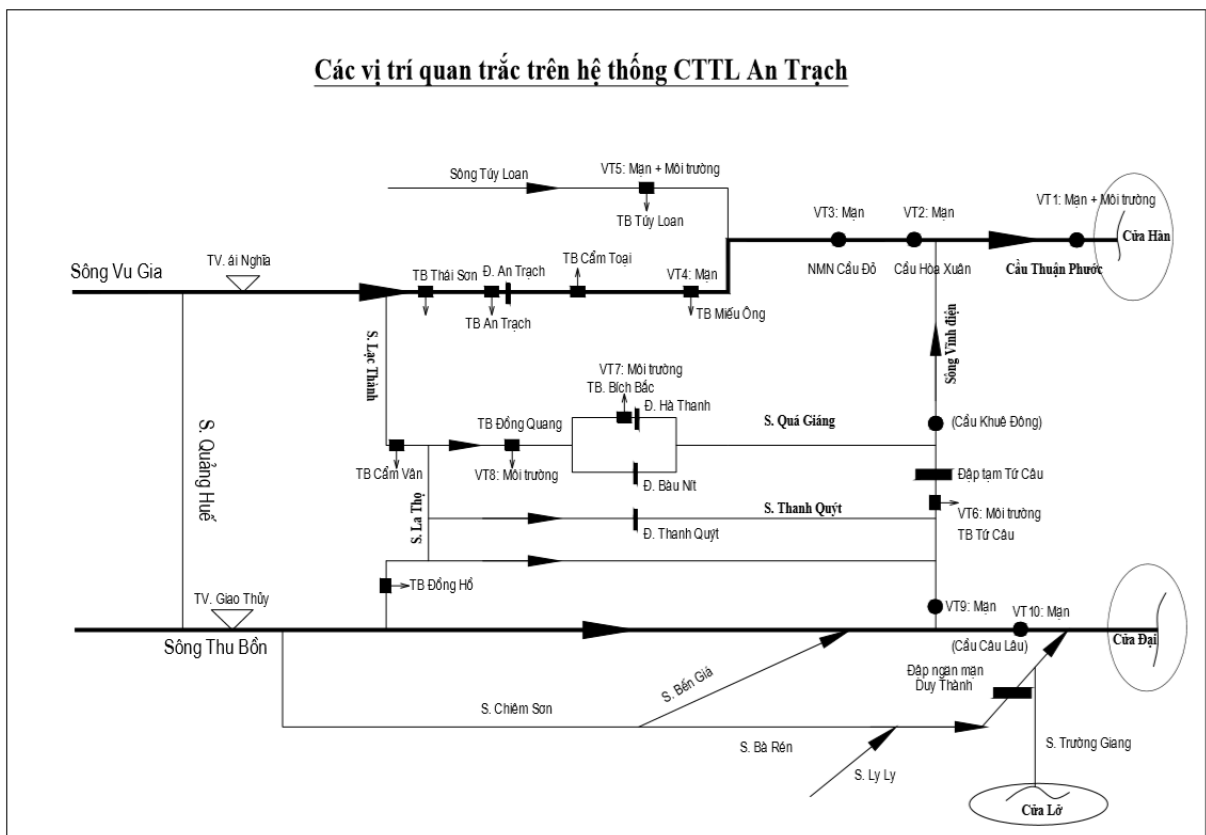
Các vị trí quan trắc trên hệ thống CTTL An Trạch

Sông Túy Loan

VT5: Mạn + Môi trường

TB Túy Loan

VT3: Mạn

VT2: Mạn

VT1: Mạn + Môi trường

Cửa Hàn

Sông Vu Gia

TV. ái Nghĩa

TB Thái Sơn

Đ. An Trạch

TB Cẩm Toại

VT4: Mạn

NMN Cầu Đỏ

Cầu Hòa Xuân

Cầu Thuận Phước

TB An Trạch

TB Miếu Ông

Sông Vĩnh điện

S. Lạc Thành

VT7: Môi trường

TB. Bích Bắc

Đ. Hà Thanh

TB Đồng Quang

S. Quá Giáng

(Cầu Khuê Đông)

S. Quảng Huế

TB Cẩm Vân

VT8: Môi trường

Đ. Bàu Nít

Đập tạm Tứ Câu

S. La Thọ

S. Thanh Quýt

VT6: Môi trường

Đ. Thanh Quýt

TB Tứ Câu

TB Đồng Hồ

TV. Giao Thủy

VT9: Mạn

VT10: Mạn

Sông Thu Bồn

(Cầu Câu Lâu)

Cửa Đại

S. Bến Giá

Đập ngăn mặn Duy Thành

S. Chiêm Sơn

S. Bà Rén

S. Trường Giang

S. Ly Ly

Cửa Lở